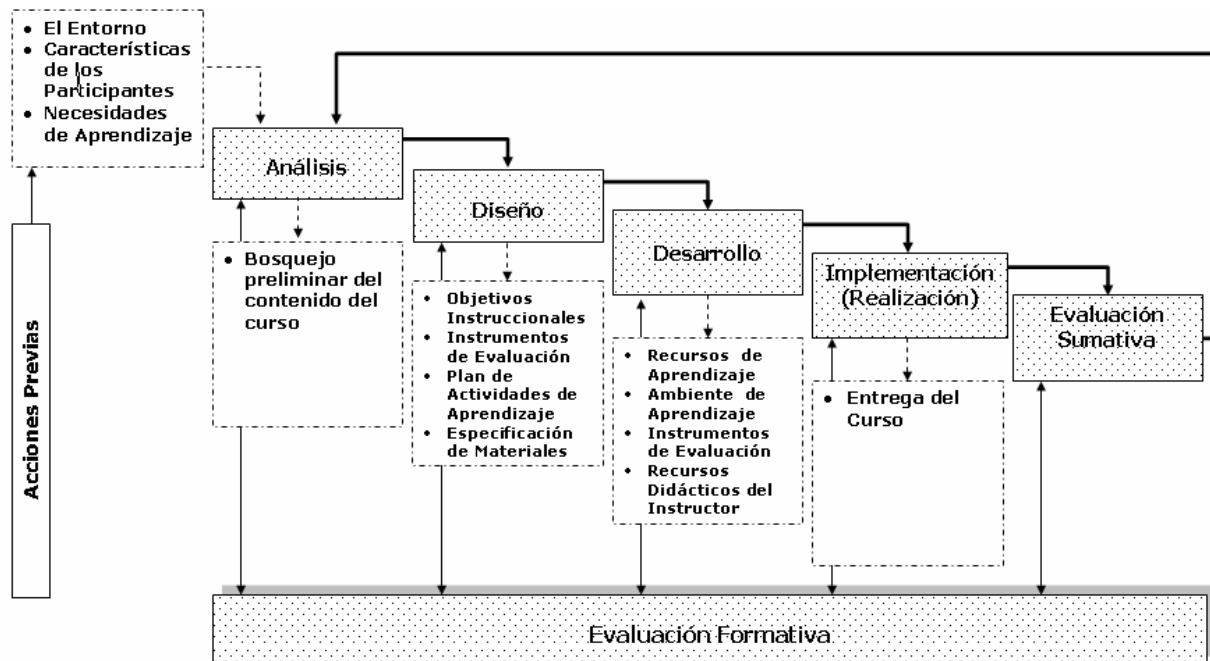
- El Entorno
- Características de los Participantes
- Necesidades de Aprendizaje

Acciones Previas

Análisis

- Bosquejo preliminar del contenido del curso

Diseño

- Objetivos Instruccionales
- Instrumentos de Evaluación
- Plan de Actividades de Aprendizaje
- Especificación de Materiales

Desarrollo

- Recursos de Aprendizaje
- Ambiente de Aprendizaje
- Instrumentos de Evaluación
- Recursos Didácticos del Instructor

Implementación (Realización)

- Entrega del Curso

Evaluación Sumativa

Evaluación Formativa